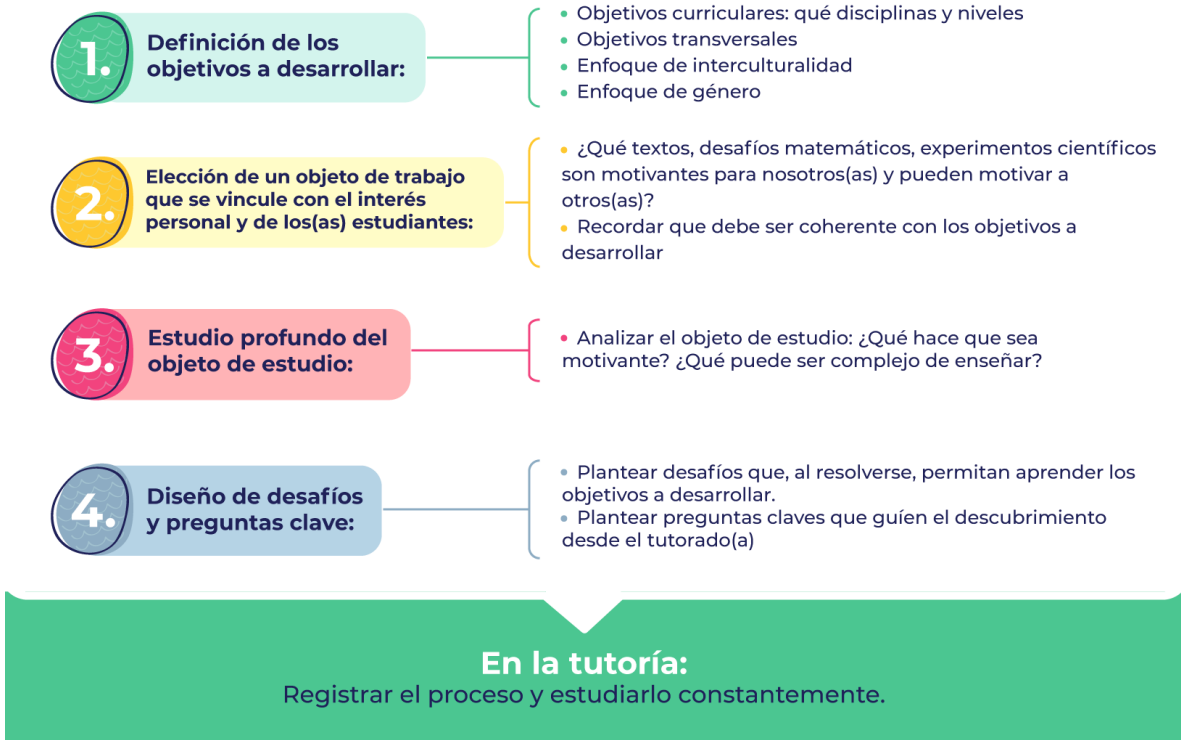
1. Definición de los objetivos a desarrollar:

• Objetivos curriculares: qué disciplinas y niveles
• Objetivos transversales
• Enfoque de interculturalidad
• Enfoque de género

2. Elección de un objeto de trabajo que se vincule con el interés personal y de los(as) estudiantes:

• ¿Qué textos, desafíos matemáticos, experimentos científicos son motivantes para nosotros(as) y pueden motivar a otros(as)?
• Recordar que debe ser coherente con los objetivos a desarrollar

3. Estudio profundo del objeto de estudio:

• Analizar el objeto de estudio: ¿Qué hace que sea motivante? ¿Qué puede ser complejo de enseñar?

4. Diseño de desafíos y preguntas clave:

• Plantear desafíos que, al resolverse, permitan aprender los objetivos a desarrollar.
• Plantear preguntas claves que guíen el descubrimiento desde el tutorado(a)

En la tutoría:
Registrar el proceso y estudiarlo constantemente.